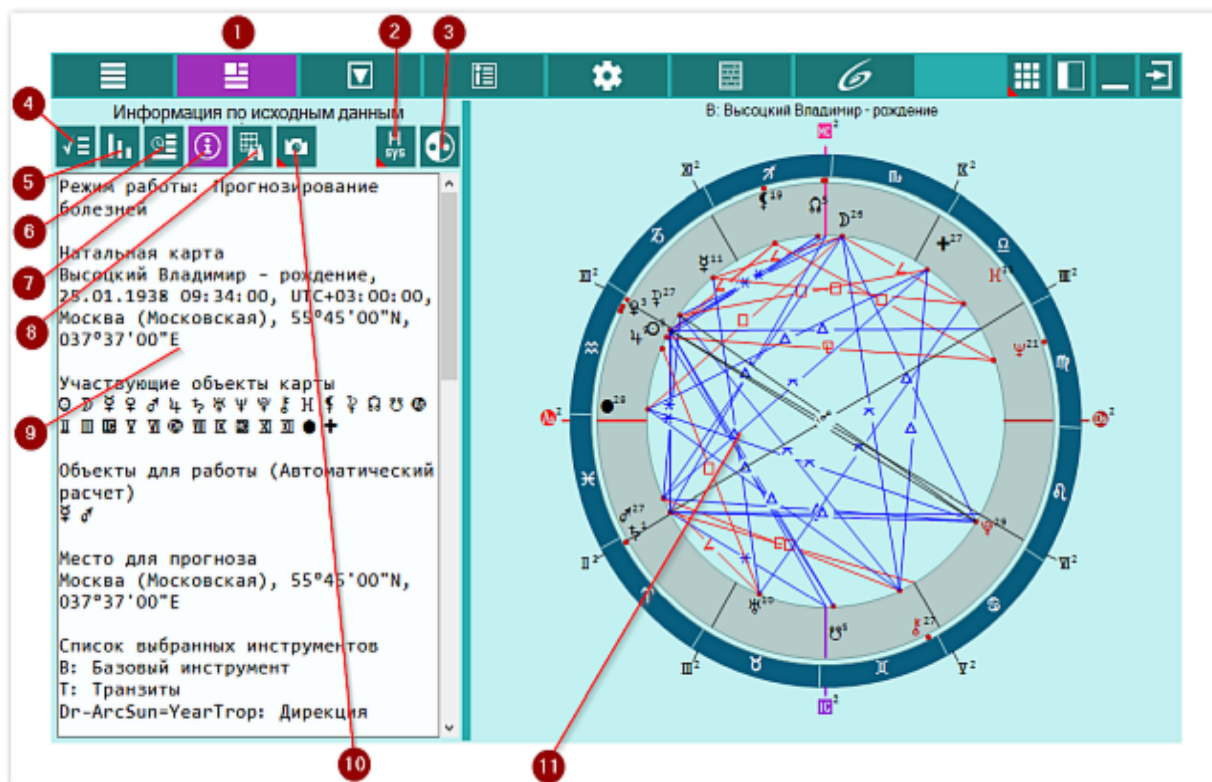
1
2
3
4
5
6
7
8
9
10
11

Информация по исходным данным

Режим работы: Прогнозирование болезней

Натальная карта
Высоцкий Владимир - рождение, 25.01.1938 09:34:00, UTC+03:00:00, Москва (Московская), 55°45'00"N, 037°37'00"E

Участвующие объекты карты

Объекты для работы (Автоматический расчет)

Место для прогноза
Москва (Московская), 55°45'00"N, 037°37'00"E

Список выбранных инструментов
B: Базовый инструмент
T: Транзиты
Dr-ArcSun=YearTrop: Дирекция

B: Высоцкий Владимир - рождение